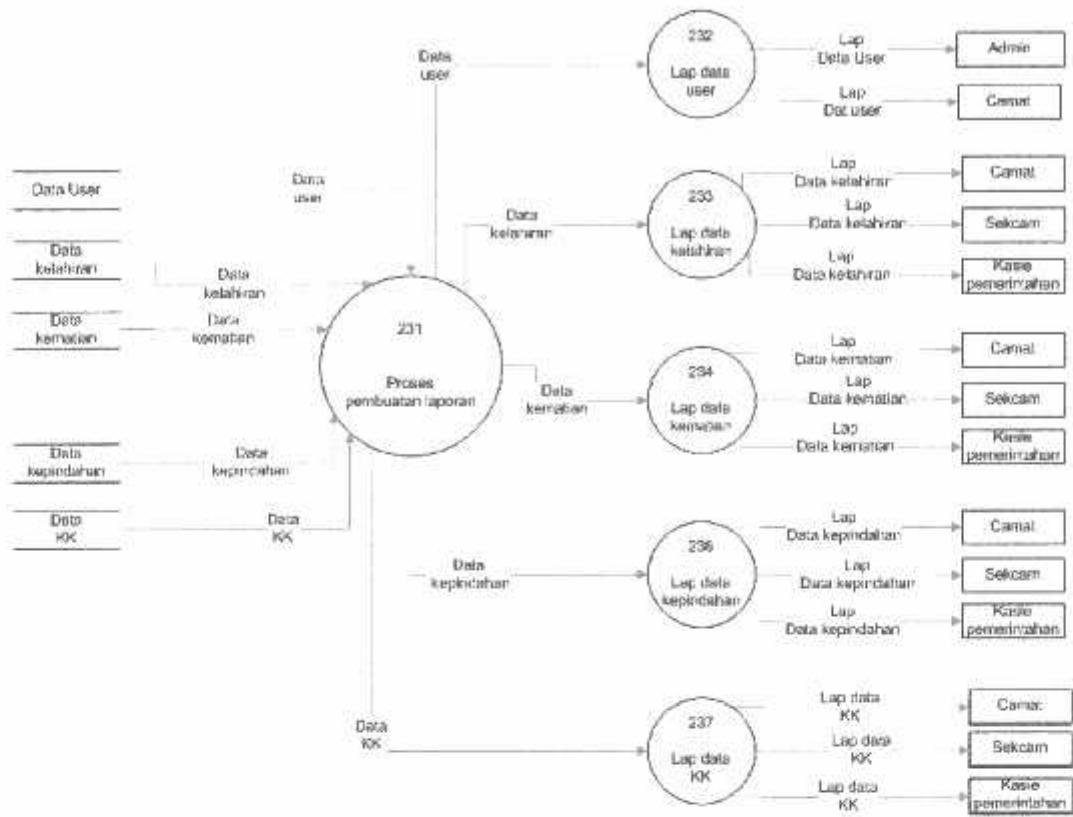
Data User

Data kelahiran

Data kematian

Data kepindahan

Data KK

Data user

Data kelahiran

Data kematian

Data kepindahan

Data KK

Data user

231

Proses pembuatan laporan

232

Lap data user

Lap Data User

Admin

Lap Dat user

Camat

Data kelahiran

233

Lap data kelahiran

Lap Data kelahiran

Camat

Lap Data kelahiran

Sekcam

Lap Data kelahiran

Kasie pemerintahan

Data kematian

234

Lap data kematian

Lap Data kematian

Camat

Lap Data kematian

Sekcam

Lap Data kematian

Kasie pemerintahan

Data kepindahan

236

Lap data kepindahan

Lap Data kepindahan

Camat

Lap Data kepindahan

Sekcam

Lap Data kepindahan

Kasie pemerintahan

Data KK

237

Lap data KK

Lap data KK

Camat

Lap data KK

Sekcam

Lap data KK

Kasie pemerintahan